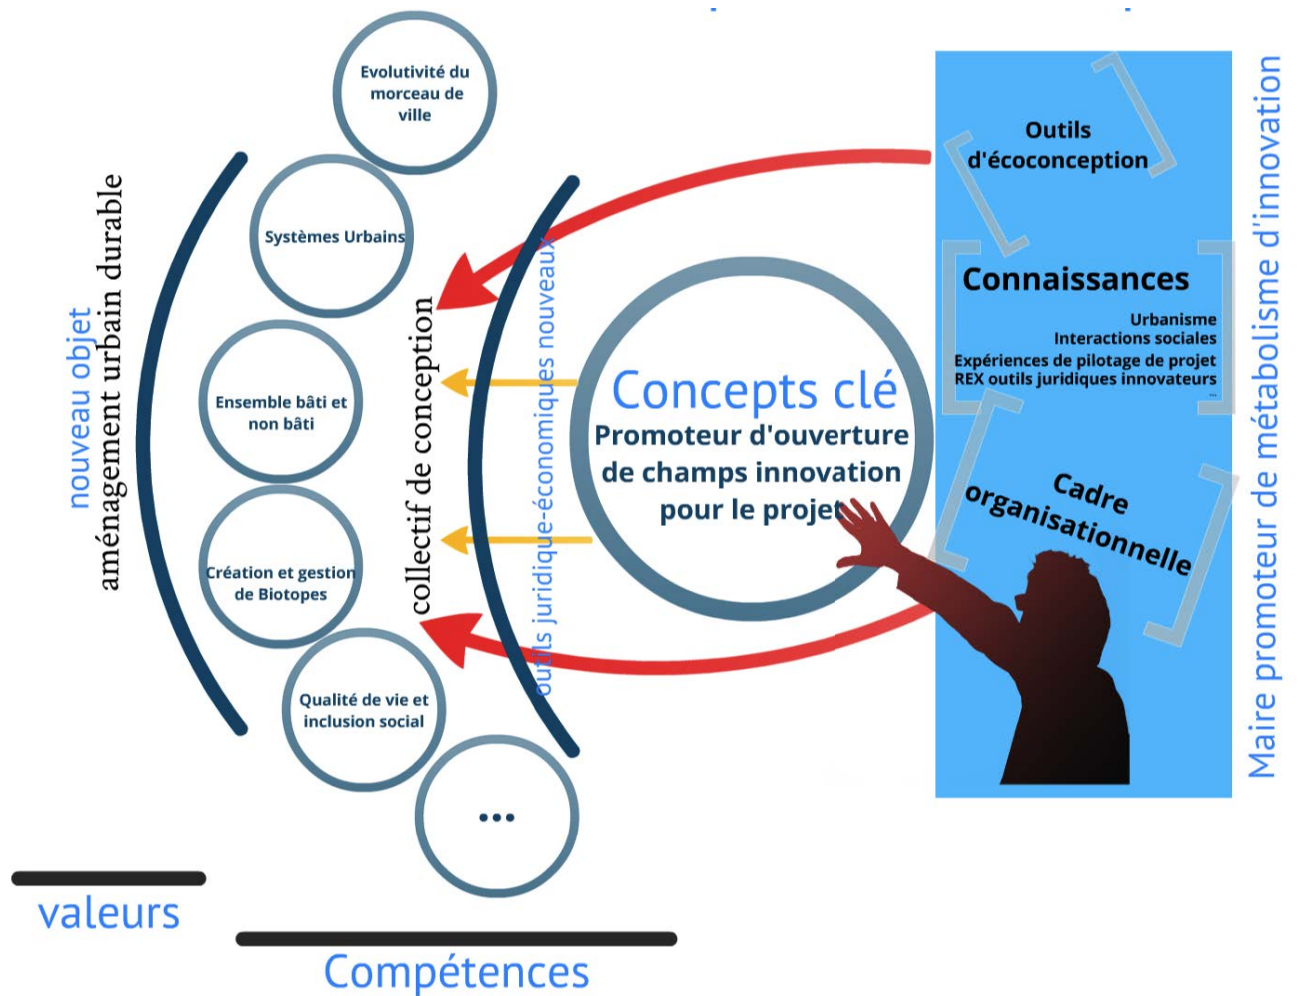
Evolutivité du morceau de ville

Systèmes Urbains

Ensemble bâti et non bâti

Création et gestion de Biotopes

Qualité de vie et inclusion social

...

nouveau objet
aménagement urbain durable

collectif de conception

outils juridique-économiques nouveaux

Concepts clé
Promoteur d'ouverture de champs innovation pour le projet

Outils d'écoconception

Connaissances
Urbanisme
Interactions sociales
Expériences de pilotage de projet
REX outils juridiques innovateurs
...

Cadre organisationnelle

Maire promoteur de métabolisme d'innovation

valeurs

Compétences